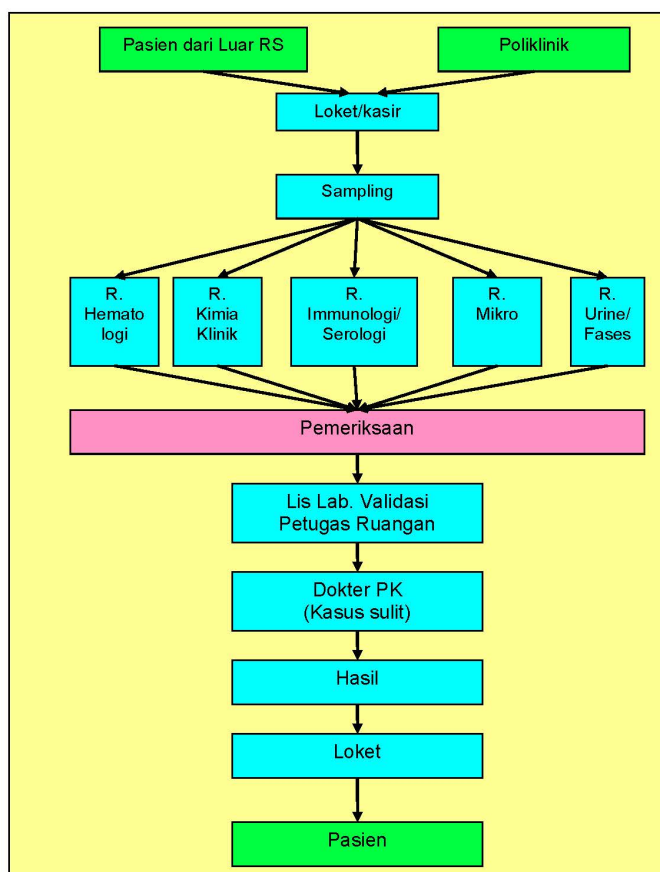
Pasien dari Luar RS

Poliklinik

Loket/kasir

Sampling

R. Hemato logi

R. Kimia Klinik

R. Immunologi/ Serologi

R. Mikro

R. Urine/ Fases

Pemeriksaan

Lis Lab. Validasi Petugas Ruangan

Dokter PK (Kasus sulit)

Hasil

Loket

Pasien